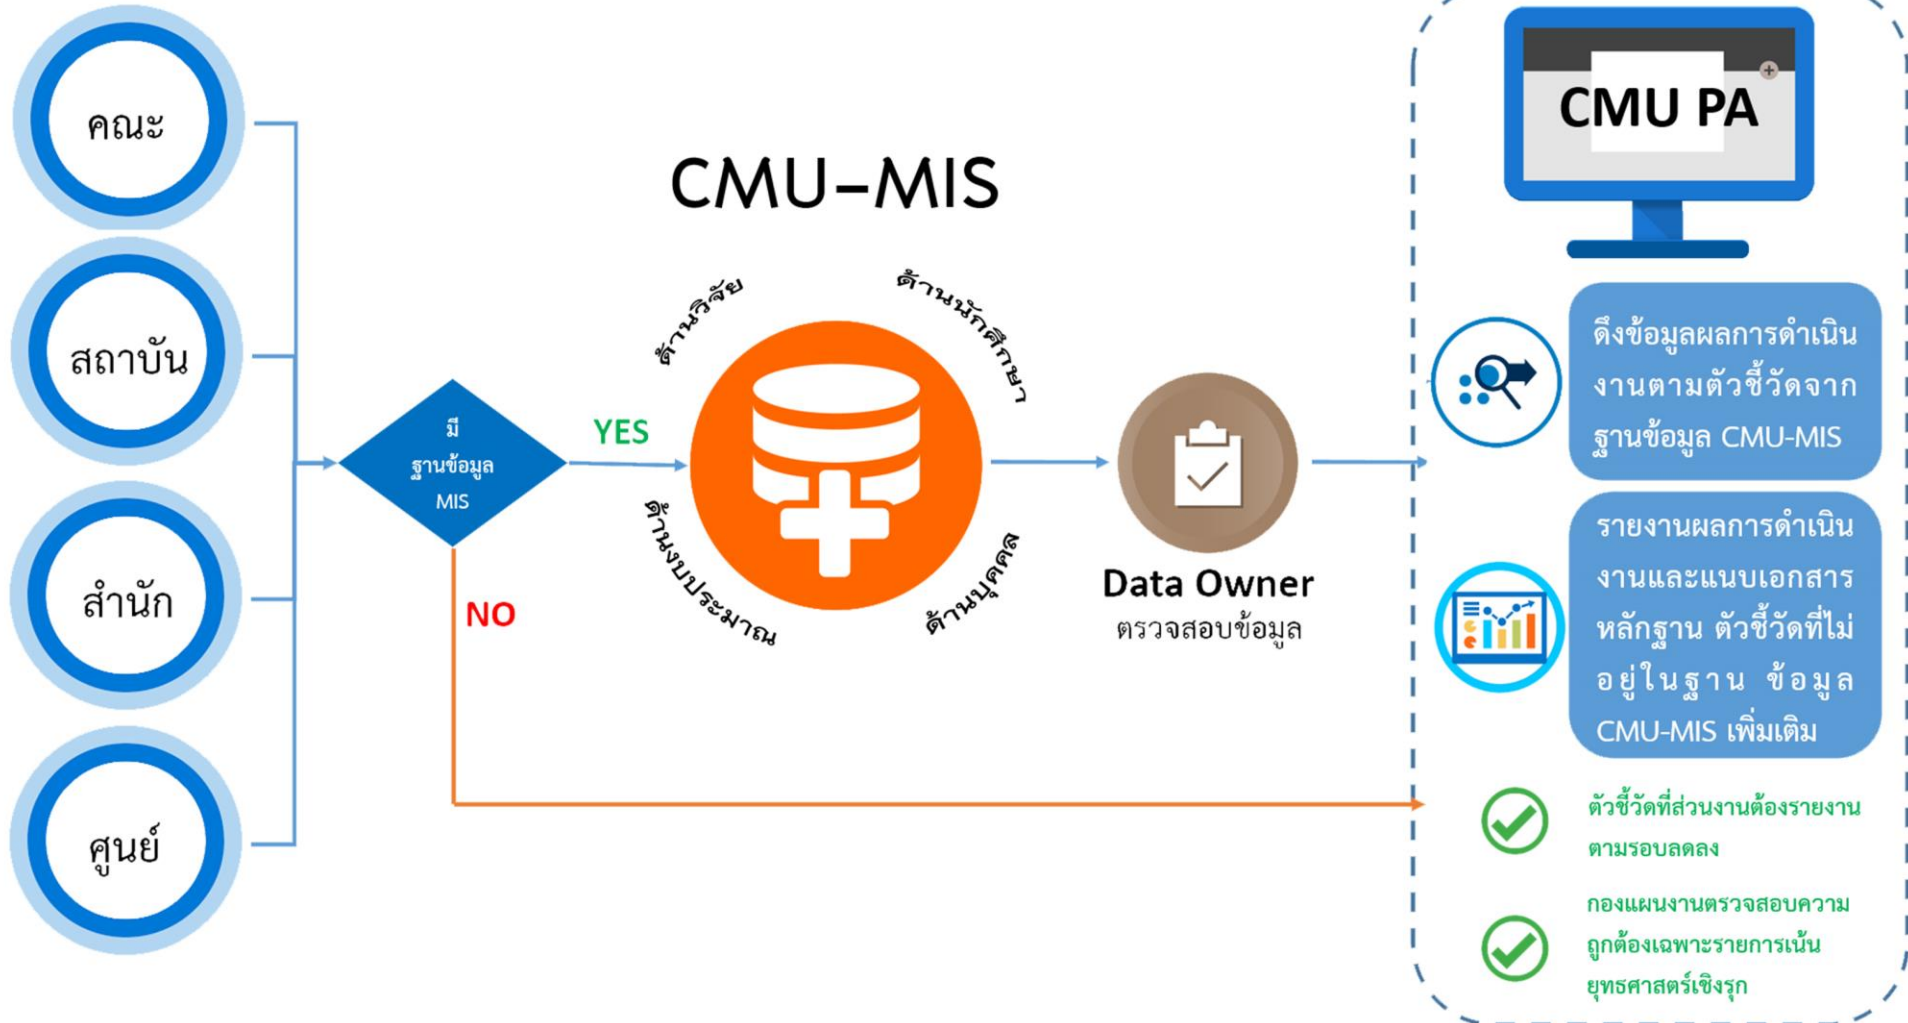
คณะ

สถาบัน

สำนัก

ศูนย์

มี
ฐานข้อมูล
MIS

YES

NO

CMU–MIS

ด้านวิจัย

ด้านนักศึกษา

ด้านงบประมาณ

ด้านบุคคล

Data Owner
ตรวจสอบข้อมูล

CMU PA

ดึงข้อมูลผลการดำเนินงานตามตัวชี้วัดจากฐานข้อมูล CMU-MIS

รายงานผลการดำเนินงานและแนบเอกสารหลักฐาน ตัวชี้วัดที่ไม่อยู่ในฐาน ข้อมูล CMU-MIS เพิ่มเติม

ตัวชี้วัดที่ส่วนงานต้องรายงานตามรอบลดลง

กองแผนงานตรวจสอบความถูกต้องเฉพาะรายการเน้นยุทธศาสตร์เชิงรุก